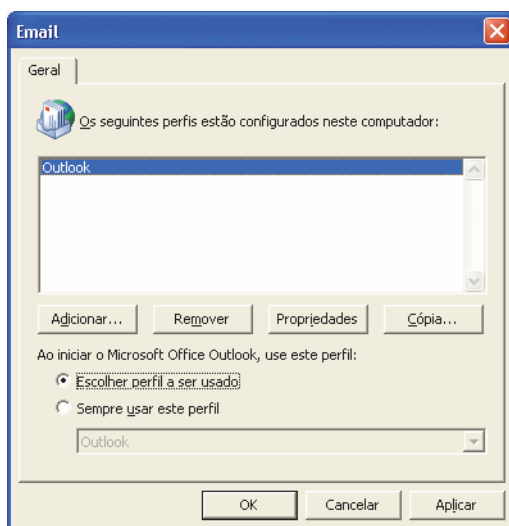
Email

Geral

Os seguintes perfis estão configurados neste computador:

Outlook

Adicionar... Remover Propriedades Cópia...

Ao iniciar o Microsoft Office Outlook, use este perfil:

Escolher perfil a ser usado

Sempre usar este perfil

Outlook

OK Cancelar Aplicar